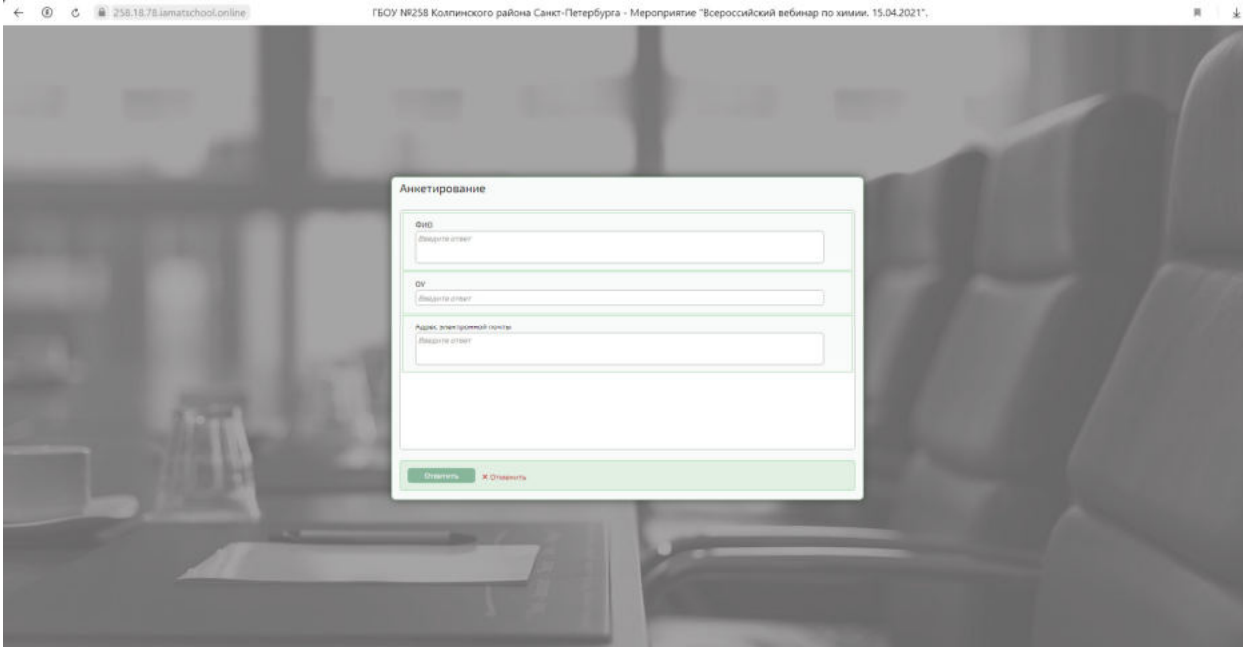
258.18.78.iamatschool.online

ГБОУ №258 Колпинского района Санкт-Петербурга - Мероприятие "Всероссийский вебинар по химии. 15.04.2021".

Анкетирование

ФИО

Введите ответ

ОУ

Введите ответ

Адрес электронной почты

Введите ответ

Ответить

✕ Отменить